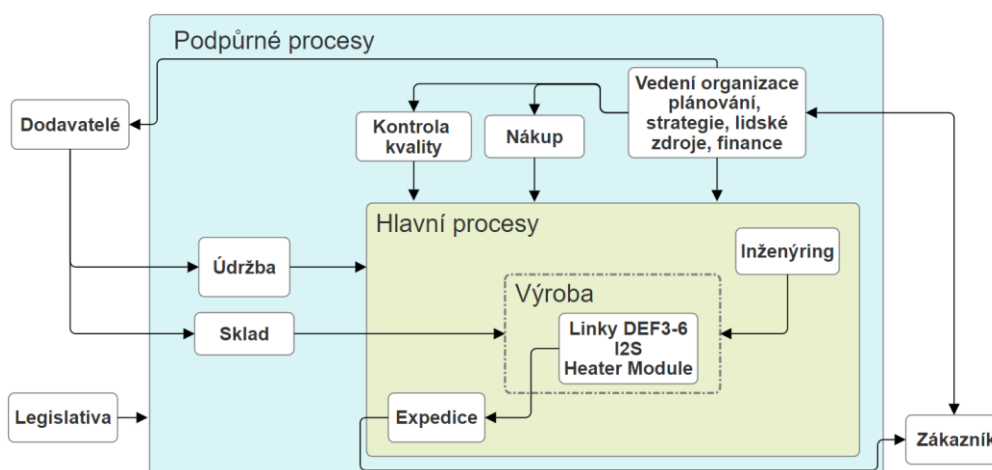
Podpůrné procesy

Dodavatelé

Kontrola kvality

Nákup

Vedení organizace plánování, strategie, lidské zdroje, finance

Hlavní procesy

Údržba

Inženýring

Výroba

Sklad

Linky DEF3-6 I2S Heater Module

Legislativa

Expedice

Zákazník